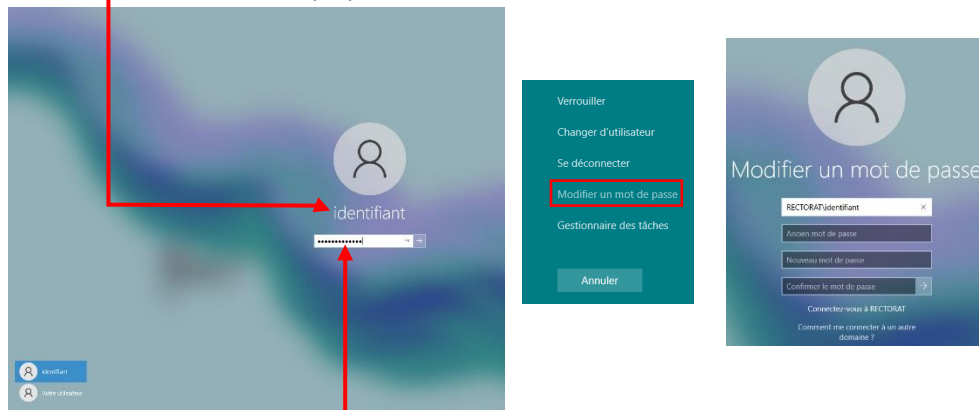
identifiant

••••••••••••

identifiant

Autre utilisateur

Verrouiller

Changer d'utilisateur

Se déconnecter

Modifier un mot de passe

Gestionnaire des tâches

Annuler

Modifier un mot de passe

RECTORAT\identifiant

Ancien mot de passe

Nouveau mot de passe

Confirmer le mot de passe

Connectez-vous à RECTORAT

Comment me connecter à un autre domaine ?